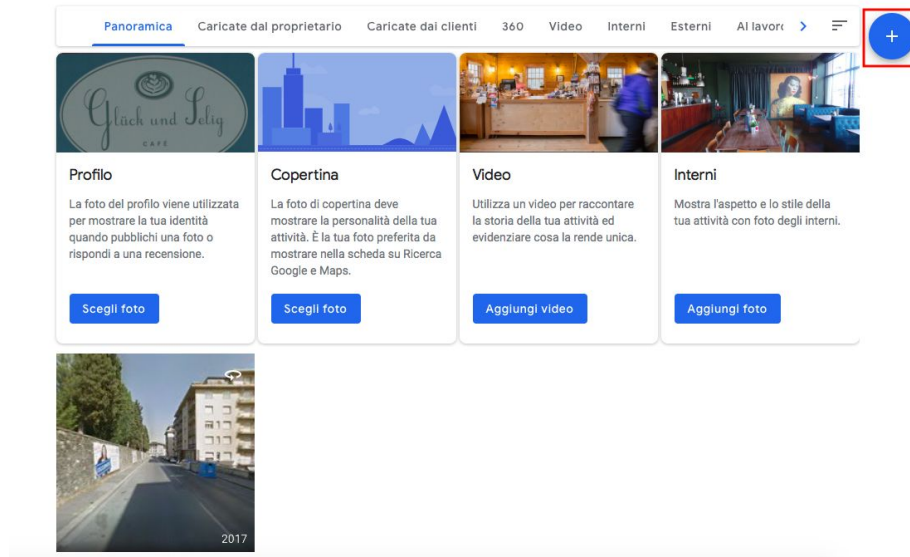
Panoramica Caricate dal proprietario Caricate dai clienti 360 Video Interni Esterni Al lavoro >

+

Glück und Selig CAFÉ

Profilo

La foto del profilo viene utilizzata per mostrare la tua identità quando pubblichi una foto o rispondi a una recensione.

Scegli foto

Copertina

La foto di copertina deve mostrare la personalità della tua attività. È la tua foto preferita da mostrare nella scheda su Ricerca Google e Maps.

Scegli foto

Video

Utilizza un video per raccontare la storia della tua attività ed evidenziare cosa la rende unica.

Aggiungi video

Interni

Mostra l'aspetto e lo stile della tua attività con foto degli interni.

Aggiungi foto

2017